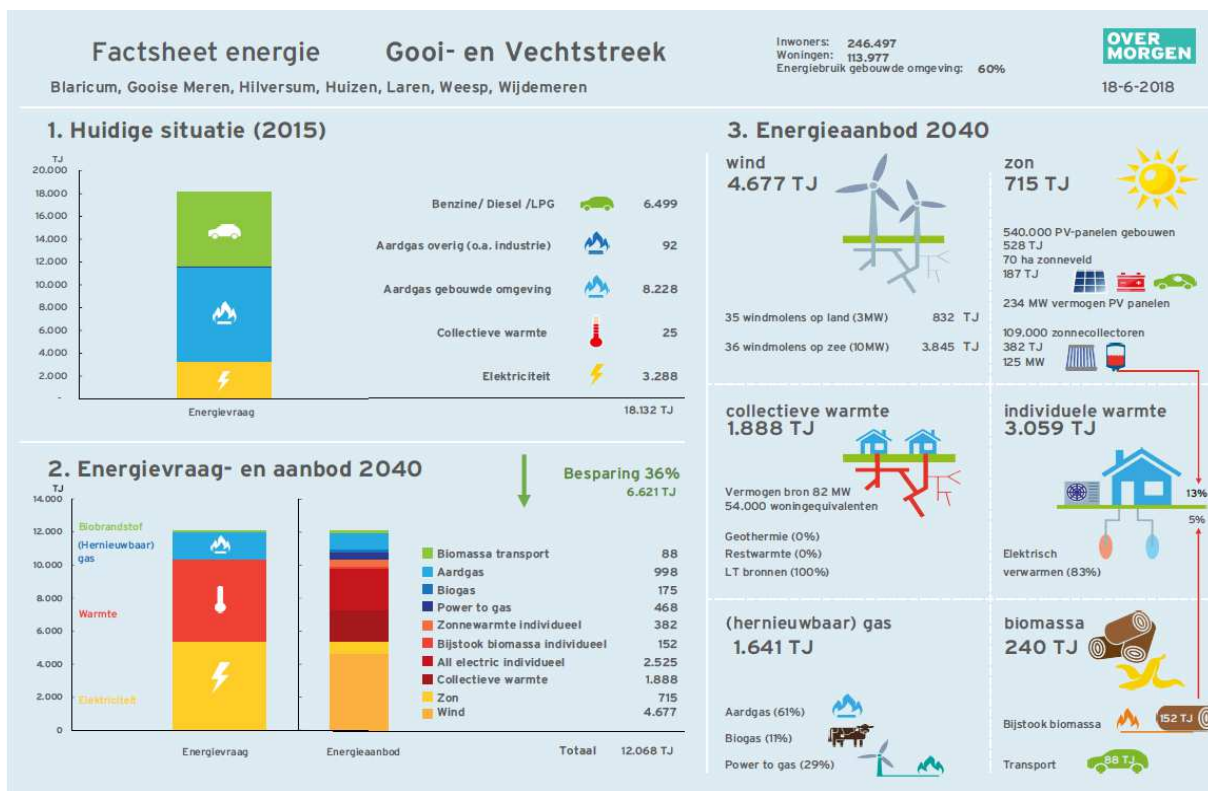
Factsheet energie Gooi- en Vechtstreek

Blaricum, Gooise Meren, Hilversum, Huizen, Laren, Weesp, Wijdemeren

Inwoners: 246.497
Woningen: 113.977
Energiebruik gebouwde omgeving: 60%

OVER MORGEN

18-6-2018

1. Huidige situatie (2015)

TJ
20.000
18.000
16.000
14.000
12.000
10.000
8.000
6.000
4.000
2.000
-

Energievraag

| | |
|---|---|
| Benzine/ Diesel /LPG | 6.499 |
| Aardgas overig (o.a. industrie) | 92 |
| Aardgas gebouwde omgeving | 8.228 |
| Collectieve warmte | 25 |
| Elektriciteit | 3.288 |

18.132 TJ

2. Energievraag- en aanbod 2040

Besparing 36%
6.621 TJ

TJ
14.000
12.000
10.000
8.000
6.000
4.000
2.000
0

Biobrandstof
(Hernieuwbaar) gas
Warmte
Elektriciteit

Energievraag
Energieaanbod

| | |
|---|---|
| Biomassa transport | 88 |
| Aardgas | 998 |
| Biogas | 175 |
| Power to gas | 468 |
| Zonnewarmte individueel | 382 |
| Bijstook biomassa individueel | 152 |
| All electric individueel | 2.525 |
| Collectieve warmte | 1.888 |
| Zon | 715 |
| Wind | 4.677 |

Totaal 12.068 TJ

3. Energieaanbod 2040

wind
4.677 TJ

35 windmolens op land (3MW) 832 TJ
36 windmolens op zee (10MW) 3.845 TJ

zon
715 TJ

540.000 PV-panelen gebouwen
528 TJ
70 ha zonneveld
187 TJ
234 MW vermogen PV panelen
109.000 zonnecollectoren
382 TJ
125 MW

collectieve warmte
1.888 TJ

Vermogen bron 82 MW
54.000 woningequivalenten
Geothermie (0%)
Restwarmte (0%)
LT bronnen (100%)

individuele warmte
3.059 TJ

13%
5%
Elektrisch verwarmen (83%)

(hernieuwbaar) gas
1.641 TJ

Aardgas (61%)
Biogas (11%)
Power to gas (29%)

biomassa
240 TJ

Bijstook biomassa 152 TJ
Transport 88 TJ